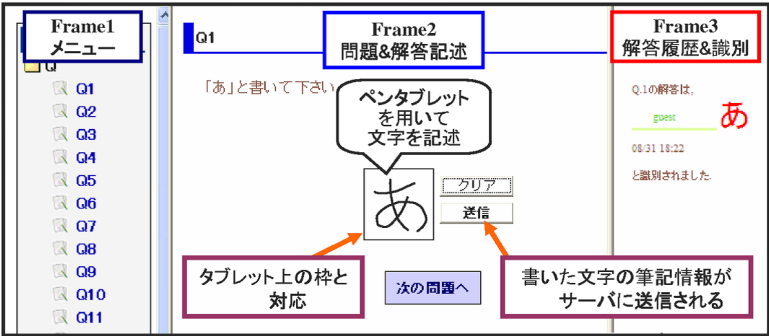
Frame1
メニュー

Q
Q1
Q2
Q3
Q4
Q5
Q6
Q7
Q8
Q9
Q10
Q11

Q1

Frame2
問題&解答記述

「あ」と書いて下さい

ペンタブレットを用いて文字を記述

あ

クリア
送信

タブレット上の枠と対応

次の問題へ

書いた文字の筆記情報がサーバに送信される

Frame3
解答履歴&識別

Q.1の解答は,
guest
あ
08/31 18:22
と識別されました.